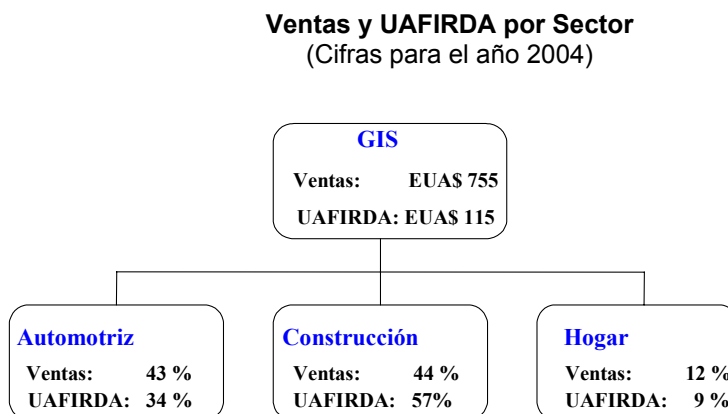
**Ventas y UAFIRDA por Sector**
(Cifras para el año 2004)

GIS
Ventas: EUA$ 755
UAFIRDA: EUA$ 115

Automotriz
Ventas: 43 %
UAFIRDA: 34 %

Construcción
Ventas: 44 %
UAFIRDA: 57%

Hogar
Ventas: 12 %
UAFIRDA: 9 %